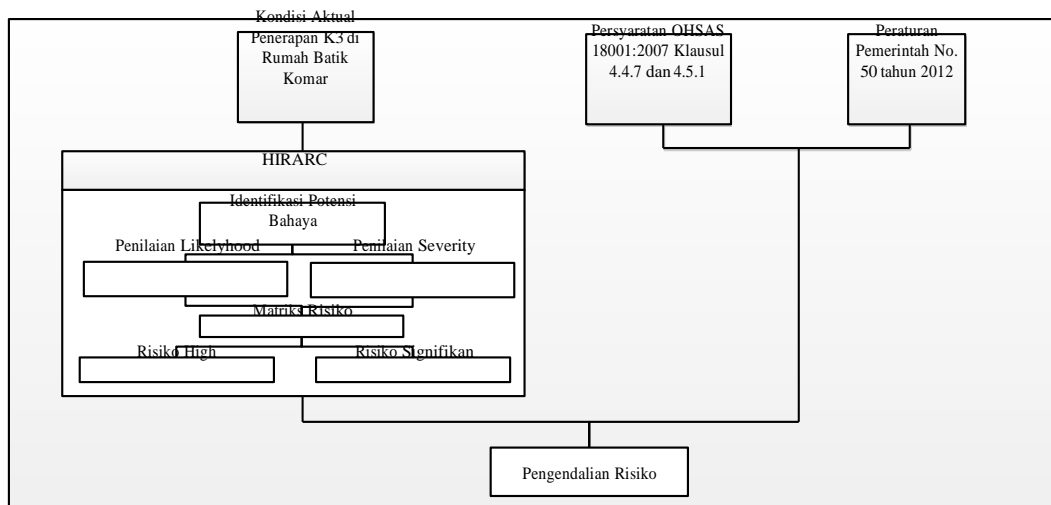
Kondisi Aktual Penerapan K3 di Rumah Batik Komar

Persyaratan OHSAS 18001:2007 Klausul 4.4.7 dan 4.5.1

Peraturan Pemerintah No. 50 tahun 2012

HIRARC

Identifikasi Potensi Bahaya

Penilaian Likelyhood

Penilaian Severity

Matriks Risiko

Risiko High

Risiko Signifikan

Pengendalian Risiko